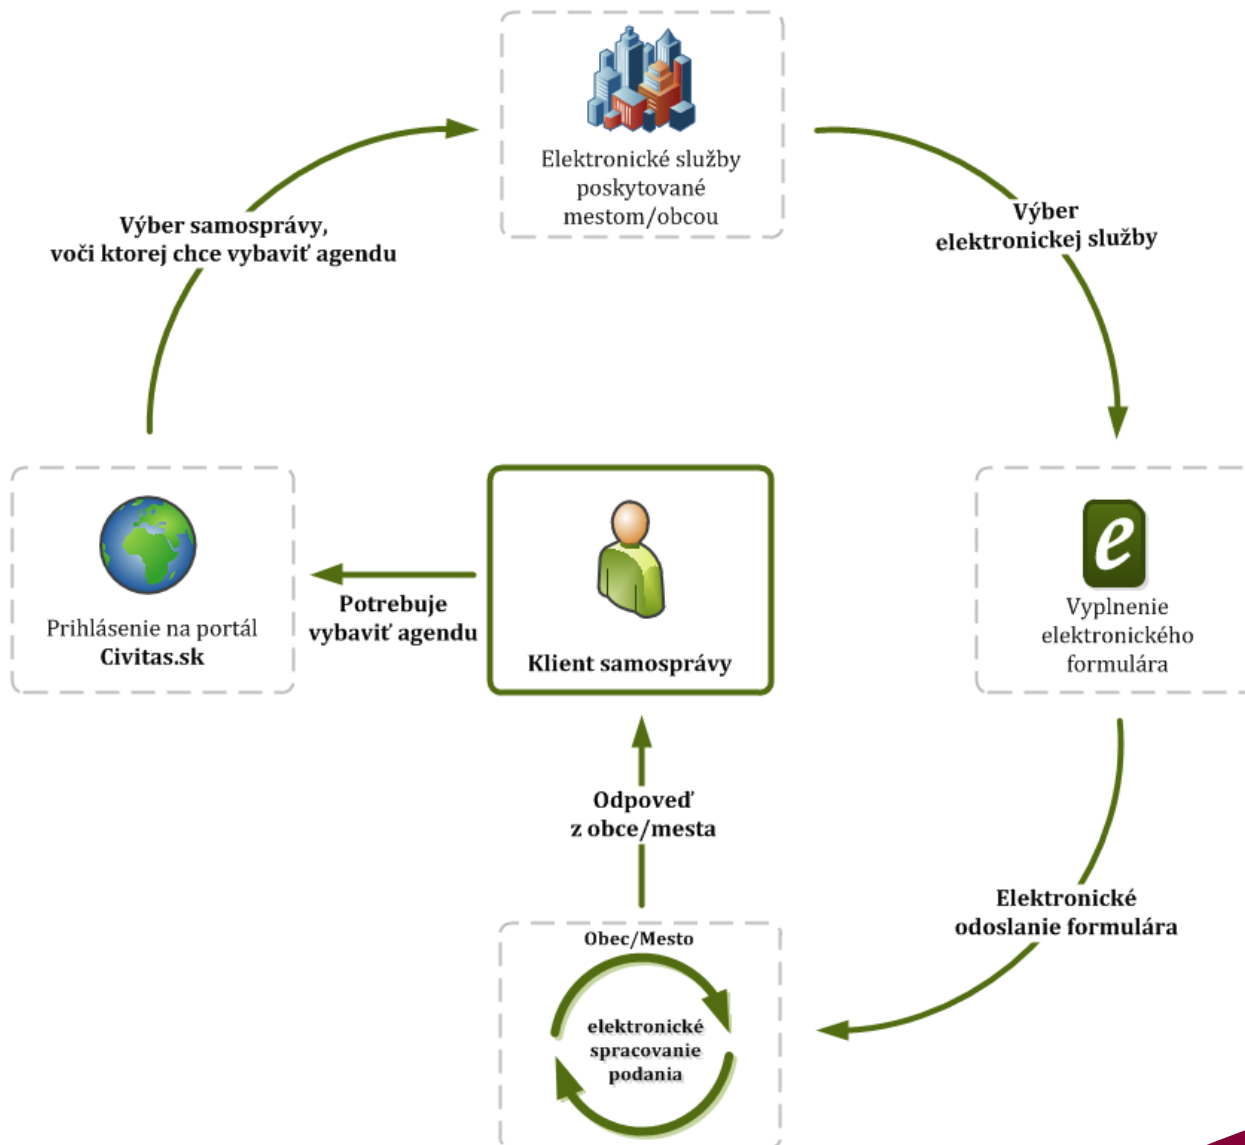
Elektronické služby poskytované mestom/obcou

Výber samosprávy, voči ktorej chce vybaviť agendu

Výber elektronickej služby

Prihlásenie na portál Civitas.sk

Potrebuje vybaviť agendu

Klient samosprávy

e

Vyplnenie elektronického formulára

Odpoveď z obce/mesta

Elektronické odoslanie formulára

Obec/Mesto

elektronické spracovanie podania